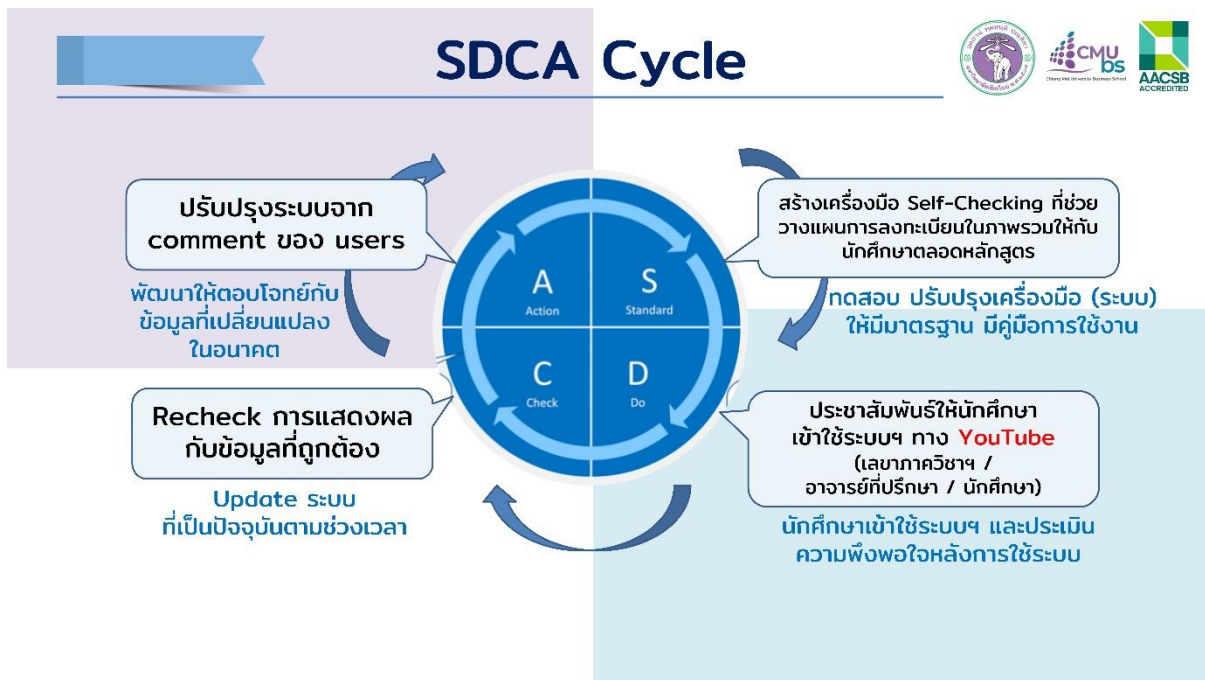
SDCA Cycle

CMU bs
Chiang Mai University Business School

AACSB ACCREDITED

ปรับปรุงระบบจาก comment ของ users

พัฒนาให้ตอบโจทย์กับข้อมูลที่เปลี่ยนแปลงในอนาคต

A
Action

S
Standard

C
Check

D
Do

สร้างเครื่องมือ Self-Checking ที่ช่วยวางแผนการลงทะเบียนในภาพรวมให้กับนักศึกษาตลอดหลักสูตร

ทดสอบ ปรับปรุงเครื่องมือ (ระบบ) ให้มีมาตรฐาน มีคู่มือการใช้งาน

Recheck การแสดงผลกับข้อมูลที่ถูกต้อง

Update ระบบ ที่เป็นปัจจุบันตามช่วงเวลา

ประชาสัมพันธ์ให้นักศึกษาเข้าใช้ระบบฯ ทาง YouTube (เลขาภาควิชาฯ / อาจารย์ที่ปรึกษา / นักศึกษา)

นักศึกษาเข้าใช้ระบบฯ และประเมินความพึงพอใจหลังการใช้ระบบ